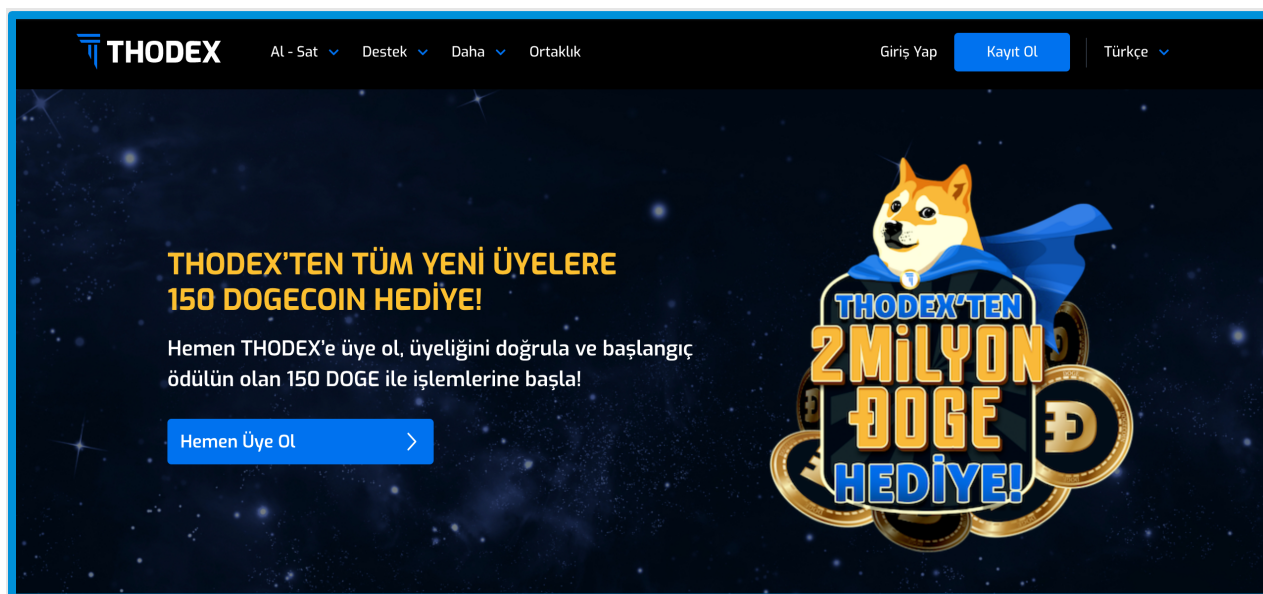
THODEX Al - Sat Destek Daha Ortaklık Giriş Yap Kayıt Ol Türkçe

THODEX'TEN TÜM YENİ ÜYELERE 150 DOGECOIN HEDİYE!

Hemen THODEX'e üye ol, üyeliğini doğrula ve başlangıç ödülün olan 150 DOGE ile işlemlerine başla!

Hemen Üye Ol

THODEX'TEN 2MİLYON ĐOGE HEDİYE!